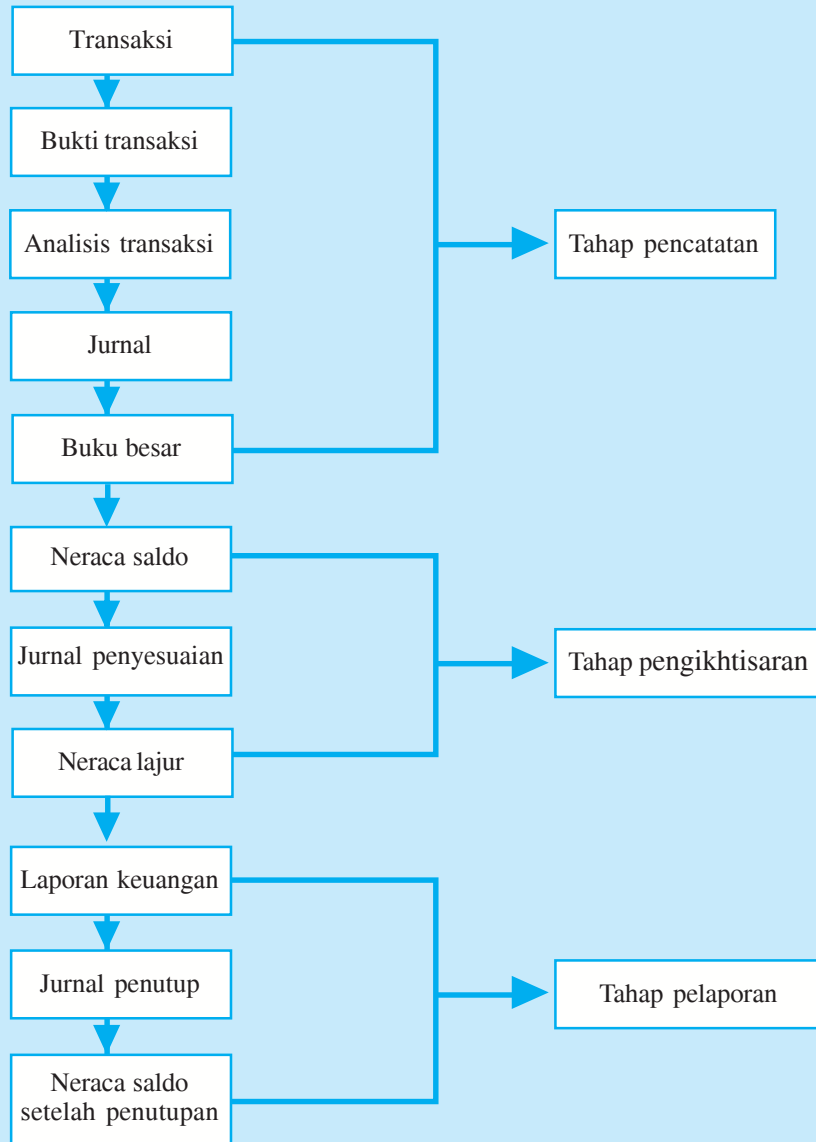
Transaksi

Bukti transaksi

Analisis transaksi

Jurnal

Buku besar

Tahap pencatatan

Neraca saldo

Jurnal penyesuaian

Neraca lajur

Tahap pengikhtisaran

Laporan keuangan

Jurnal penutup

Neraca saldo setelah penutupan

Tahap pelaporan